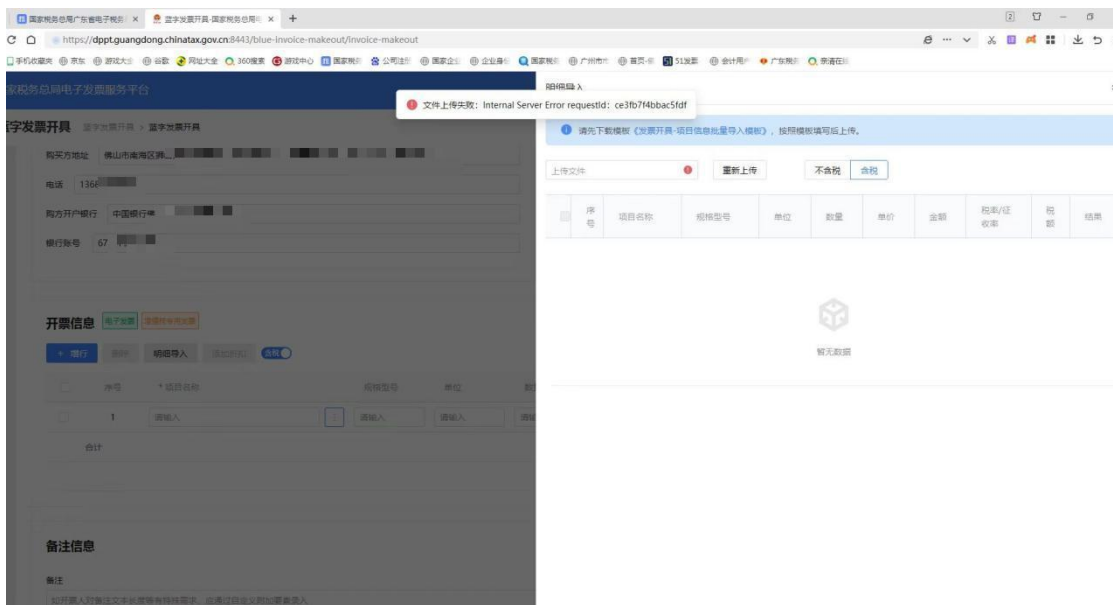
国家税务总局广东省电子税务 × 蓝字发票开具-国家税务总局 × +

https://dppt.guangdong.chinatax.gov.cn:8443/blue-invoice-makeout/invoice-makeout

手机收藏夹 京东 游戏大全 谷歌 网址大全 360搜索 游戏中心 国家税务 公司注册 国家企业 企业身份 国家税务 广州市 首页 51发票 会计用户 广东税务 亲请在线

家税务总局电子发票服务平台

字发票开具 蓝字发票开具 > 蓝字发票开具

购买方地址 佛山市南海区狮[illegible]

电话 1366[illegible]

购方开户银行 中国银行佛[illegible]

银行账号 67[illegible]

开票信息 电子发票 差额征税发票

+ 增行 删除 明细导入 添加折扣 含税

序号 * 项目名称 规格型号 单位 数

1 请输入 请输入 请输入

合计

备注信息

备注

如开票人对备注文本长度等有特殊要求，当通过自定义附加要素录入

明细导入

文件上传失败：Internal Server Error requestId：ce3fb7f4bbac5fdf

请先下载模板《发票开具-项目信息批量导入模板》，按照模板填写后上传。

上传文件 重新上传 不含税 含税

| 序号 | 项目名称 | 规格型号 | 单位 | 数量 | 单价 | 金额 | 税率/征收率 | 税额 | 结果 |
|---|---|---|---|---|---|---|---|---|---|

暂无数据